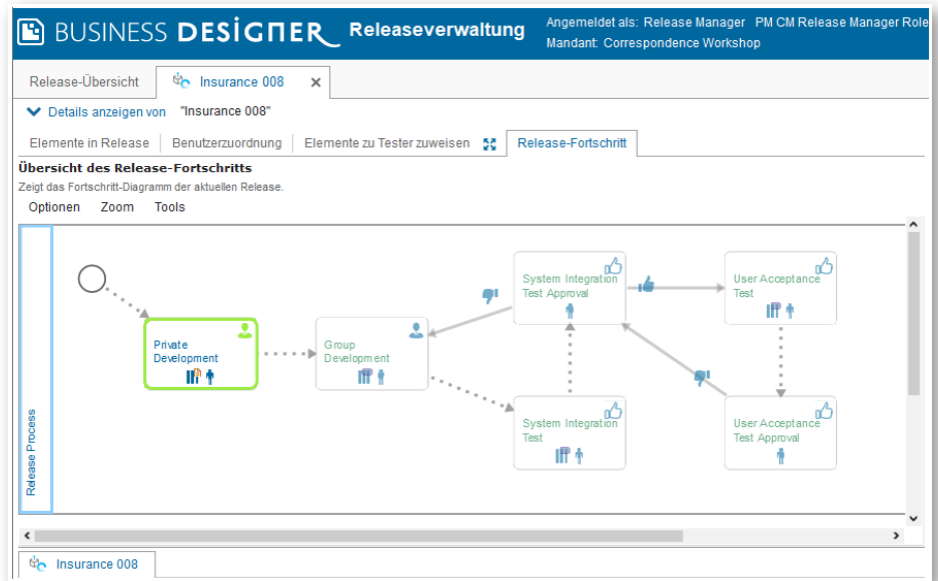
BUSINESS DESIGNER Releaseverwaltung

Angemeldet als: Release Manager PM CM Release Manager Role
Mandant: Correspondence Workshop

Release-Übersicht
Insurance 008 ×

Details anzeigen von "Insurance 008"

Elemente in Release | Benutzerzuordnung | Elemente zu Tester zuweisen | Release-Fortschritt

Übersicht des Release-Fortschritts
Zeigt das Fortschritt-Diagramm der aktuellen Release.

Optionen Zoom Tools

Release Process

Private Development

Group Development

System Integration Test Approval

User Acceptance Test

System Integration Test

User Acceptance Test Approval

Insurance 008